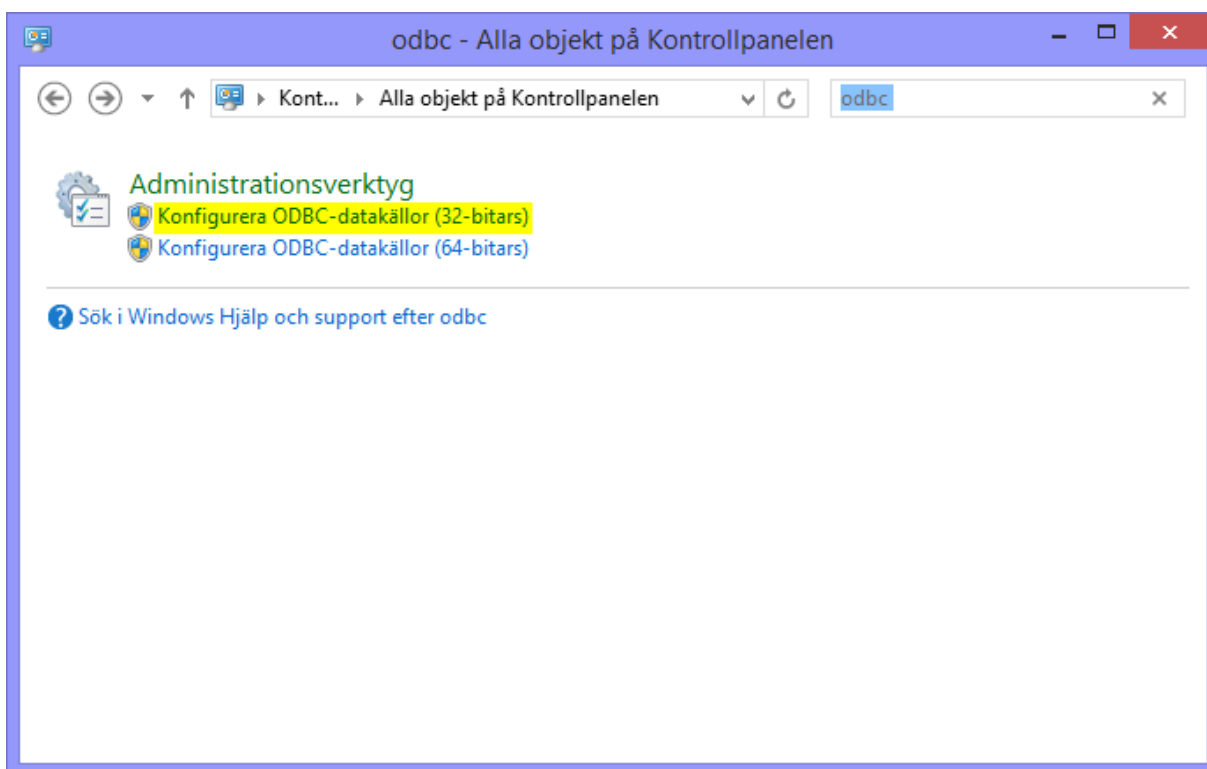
odbc - Alla objekt på Kontrollpanelen

Kont... ▸ Alla objekt på Kontrollpanelen

odbc

Administrationsverktyg
Konfigurera ODBC-datakällor (32-bitars)
Konfigurera ODBC-datakällor (64-bitars)

Sök i Windows Hjälp och support efter odbc